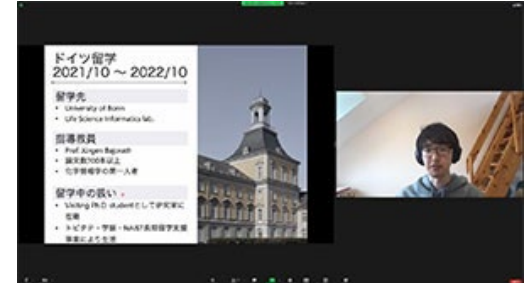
ドイツ留学
2021/10 ~ 2022/10

留学先
• University of Bonn
• Life Science Informatics lab.

指導教員
• Prof. Jürgen Bajorath
• 論文数700本以上
• 化学情報学の第一人者

留学中の扱い .
• Visiting Ph.D. studentとして研究室に在籍
• トビタテ・学振・NAIST長期留学支援事業による支援